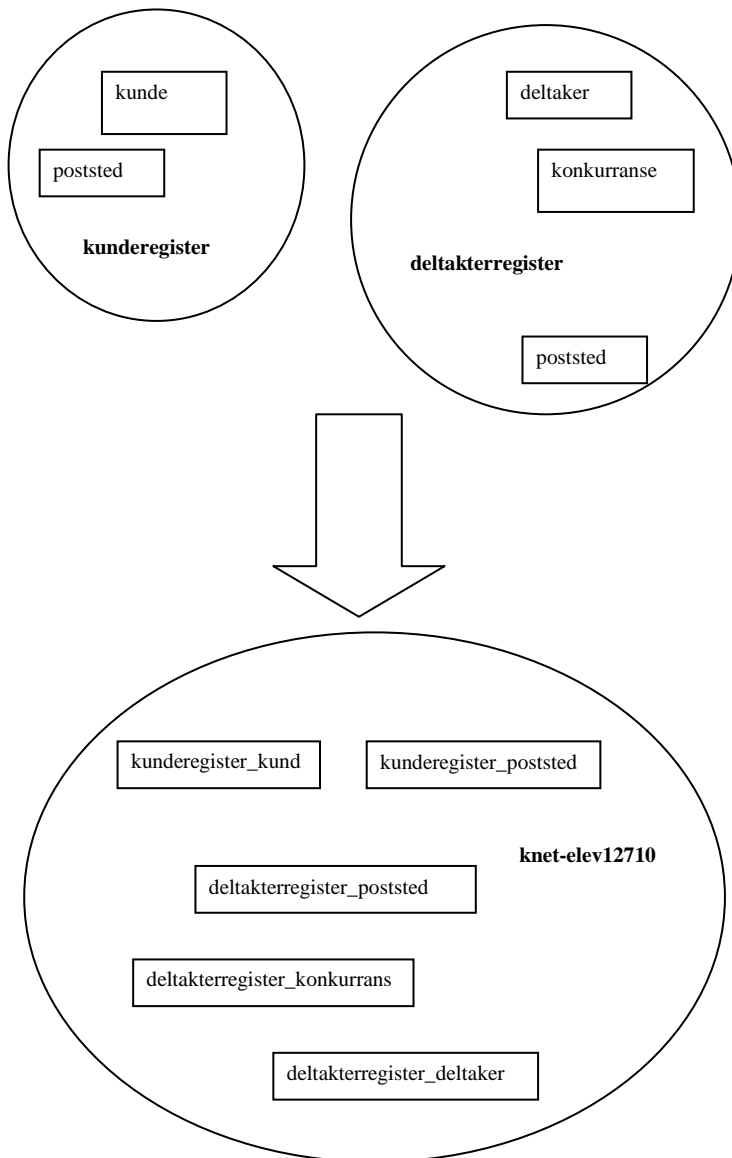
kunde

poststed

kunderegister

deltaker

konkurranse

deltakterregister

poststed

kunderegister_kund

kunderegister_poststed

knet-elev12710

deltakterregister_poststed

deltakterregister_konkurrans

deltakterregister_deltaker